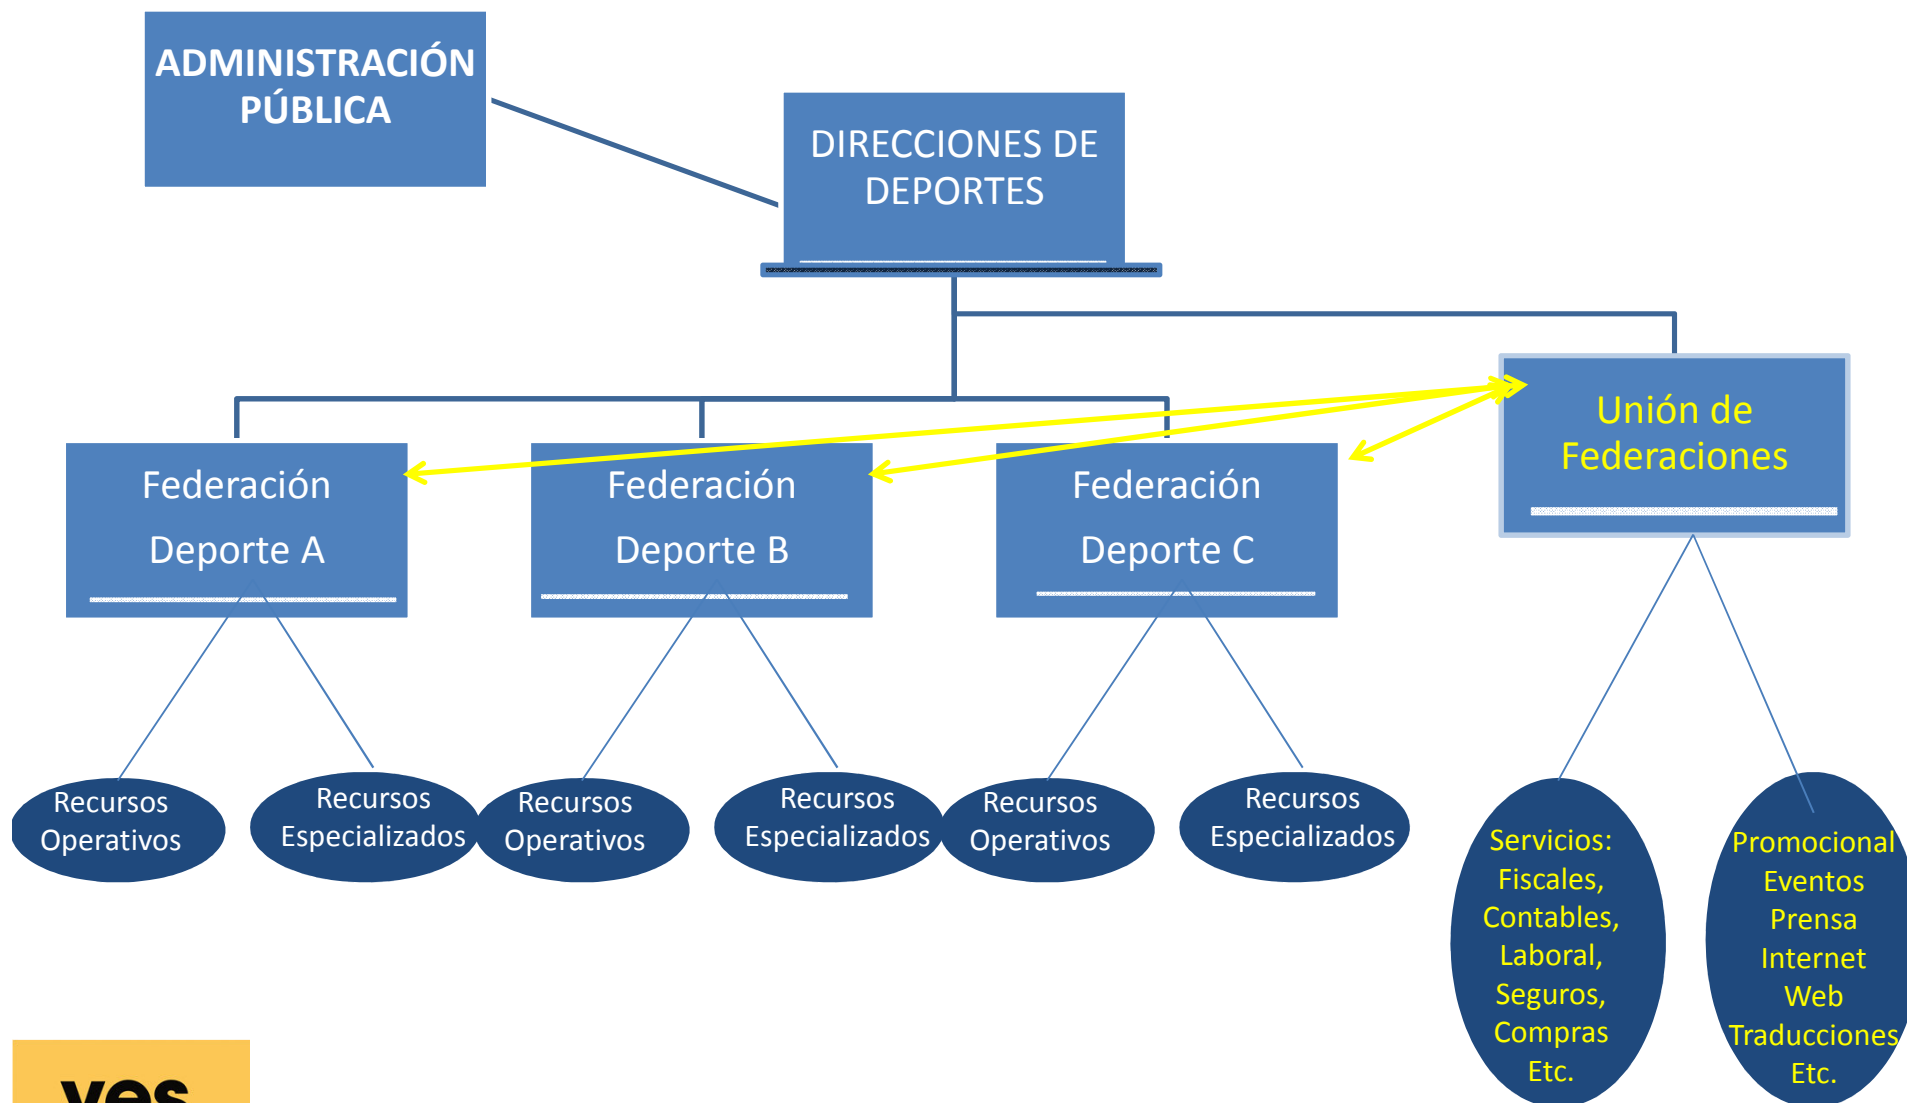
ADMINISTRACIÓN PÚBLICA

DIRECCIONES DE DEPORTES

Unión de Federaciones

Federación Deporte A

Federación Deporte B

Federación Deporte C

Recursos Operativos

Recursos Especializados

Recursos Operativos

Recursos Especializados

Recursos Operativos

Recursos Especializados

Servicios: Fiscales, Contables, Laboral, Seguros, Compras Etc.

Promocional Eventos Prensa Internet Web Traducciones Etc.

yes